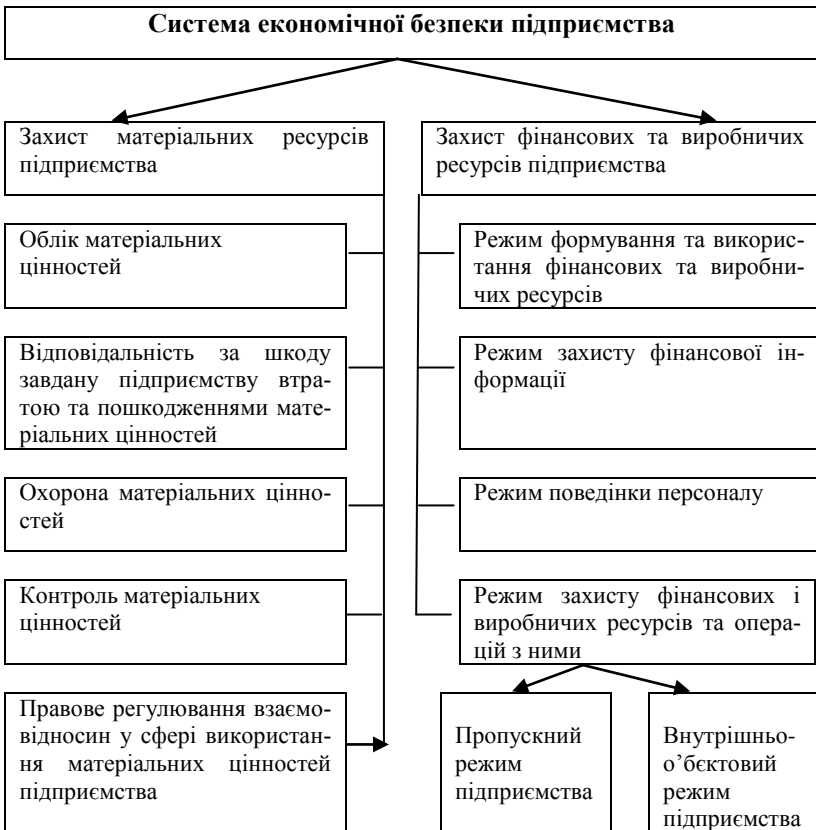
Система економічної безпеки підприємства

Захист матеріальних ресурсів підприємства

Облік матеріальних цінностей

Відповідальність за шкоду завдану підприємству втратою та пошкодженнями матеріальних цінностей

Охорона матеріальних цінностей

Контроль матеріальних цінностей

Правове регулювання взаємовідносин у сфері використання матеріальних цінностей підприємства

Захист фінансових та виробничих ресурсів підприємства

Режим формування та використання фінансових та виробничих ресурсів

Режим захисту фінансової інформації

Режим поведінки персоналу

Режим захисту фінансових і виробничих ресурсів та операцій з ними

Пропускний режим підприємства

Внутрішньо-о'бєктовий режим підприємства